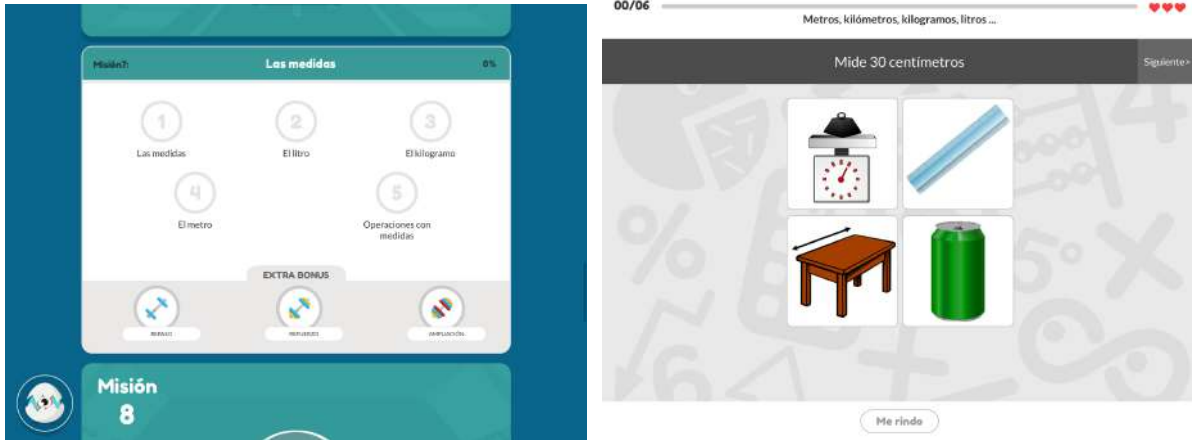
Misión7:
Las medidas
0%

1
Las medidas

2
El litro

3
El kilogramo

4
El metro

5
Operaciones con medidas

EXTRA BONUS

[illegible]

REFUERZO

AMPLIACIÓN

Misión
8

00/06
Metros, kilómetros, kilogramos, litros ...

Mide 30 centímetros

Siguiente

Me rindo